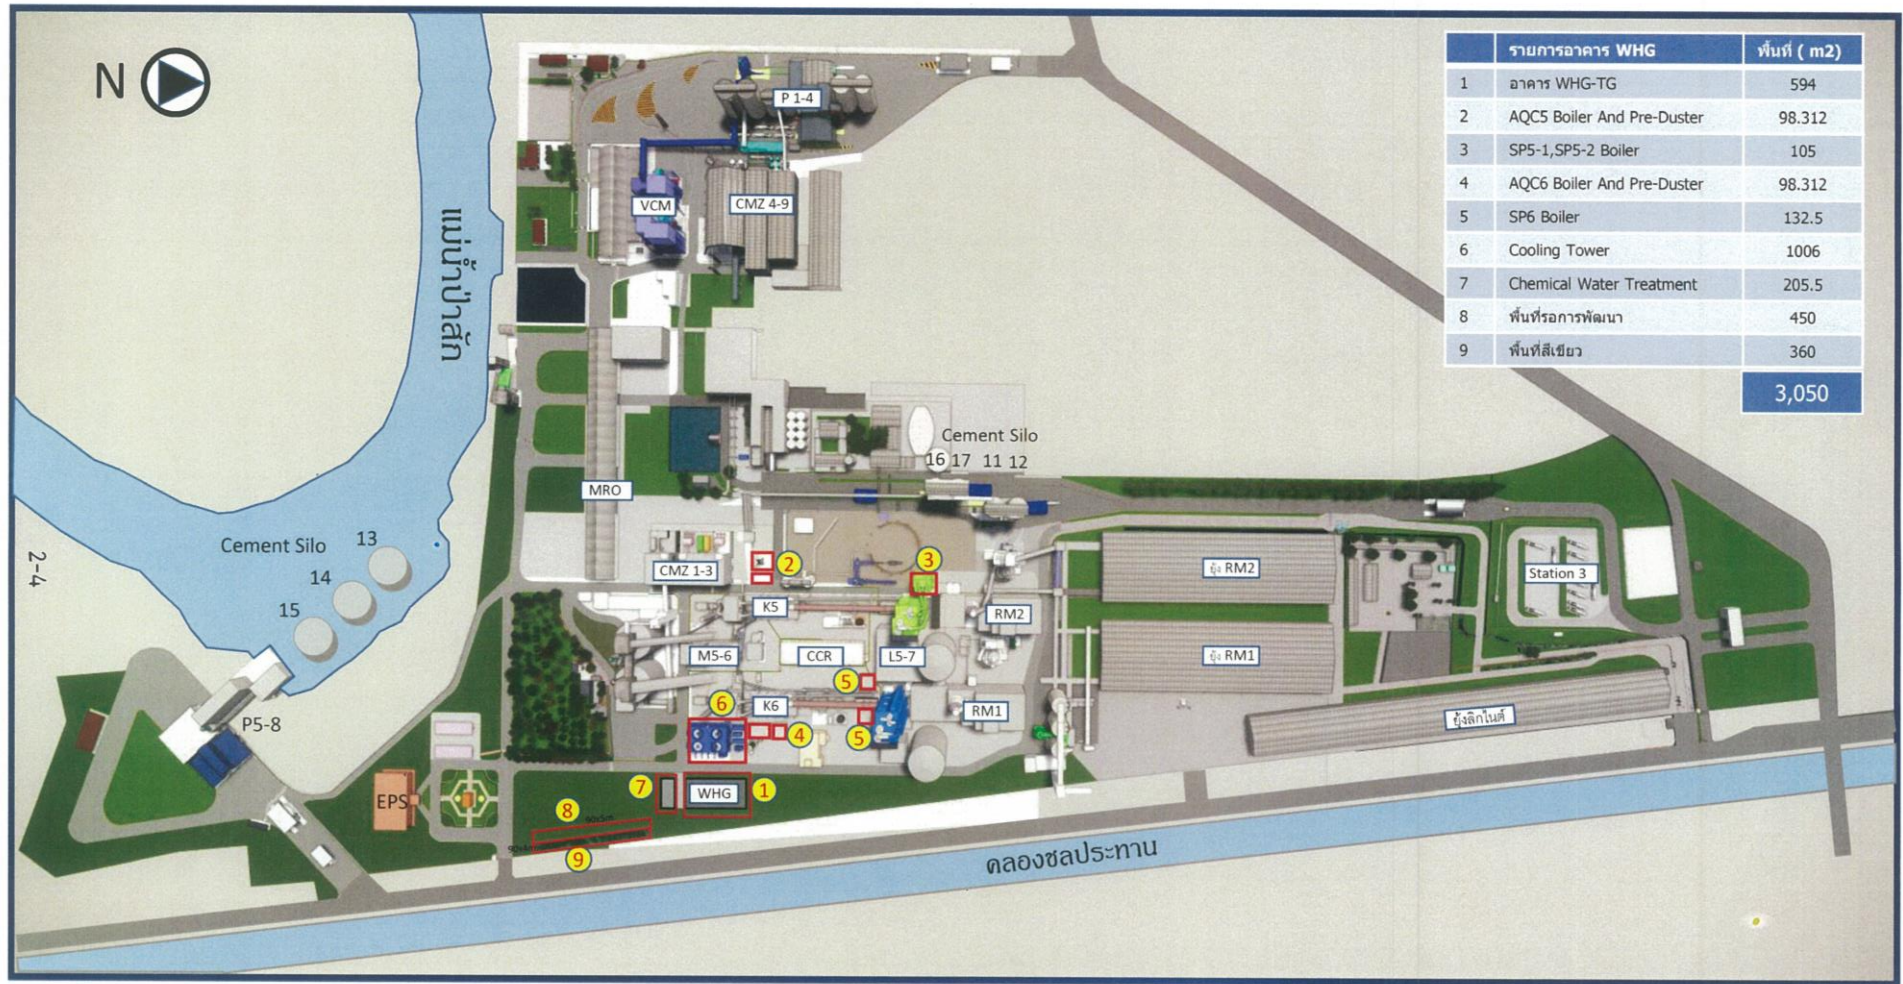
N

|  | รายการอาคาร WHG | พื้นที่ ( m2) |
|---|---|---|
| 1 | อาคาร WHG-TG | 594 |
| 2 | AQC5 Boiler And Pre-Duster | 98.312 |
| 3 | SP5-1,SP5-2 Boiler | 105 |
| 4 | AQC6 Boiler And Pre-Duster | 98.312 |
| 5 | SP6 Boiler | 132.5 |
| 6 | Cooling Tower | 1006 |
| 7 | Chemical Water Treatment | 205.5 |
| 8 | พื้นที่รอการพัฒนา | 450 |
| 9 | พื้นที่สีเขียว | 360 |
|  |  | 3,050 |

P 1-4

VCM

CMZ 4-9

แม่น้ำป่าสัก

Cement Silo

16 17 11 12

MRO

Cement Silo 13

14

15

2-4

CMZ 1-3

2

3

K5

RM2

ยุ้ง RM2

Station 3

M5-6

CCR

L5-7

ยุ้ง RM1

5

6

K6

4

5

RM1

ยุ้งลิกไนต์

P5-8

EPS

7

WHG

1

8

9

คลองชลประทาน